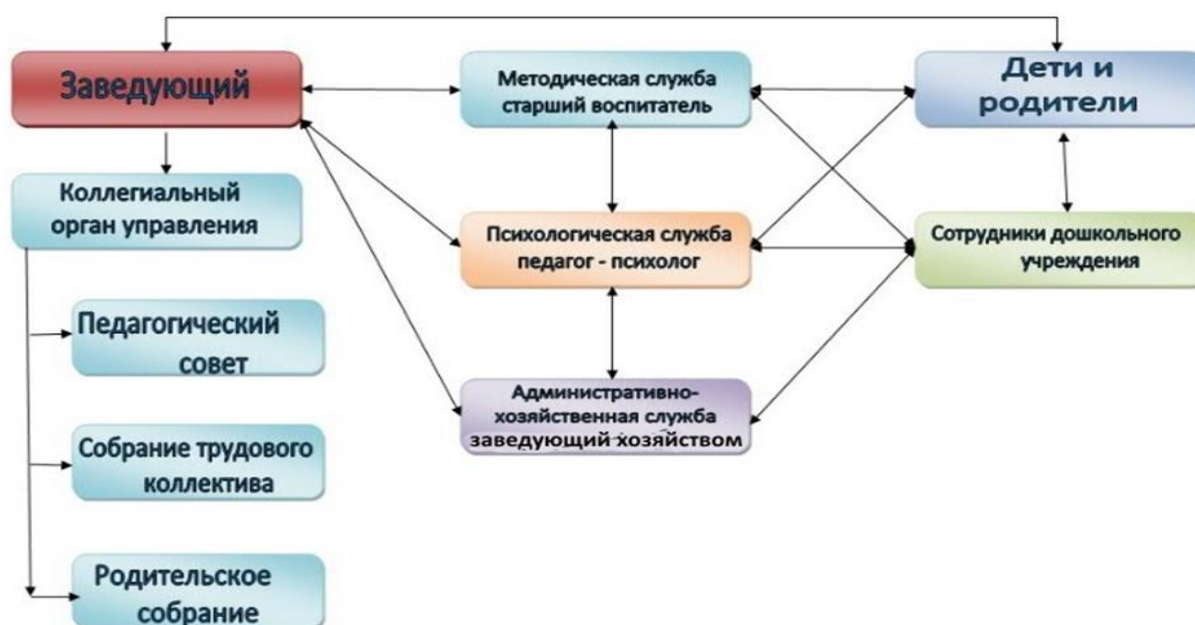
Заведующий

Методическая служба старший воспитатель

Дети и родители

Коллегиальный орган управления

Психологическая служба педагог - психолог

Сотрудники дошкольного учреждения

Педагогический совет

Административно-хозяйственная служба заведующий хозяйством

Собрание трудового коллектива

Родительское собрание